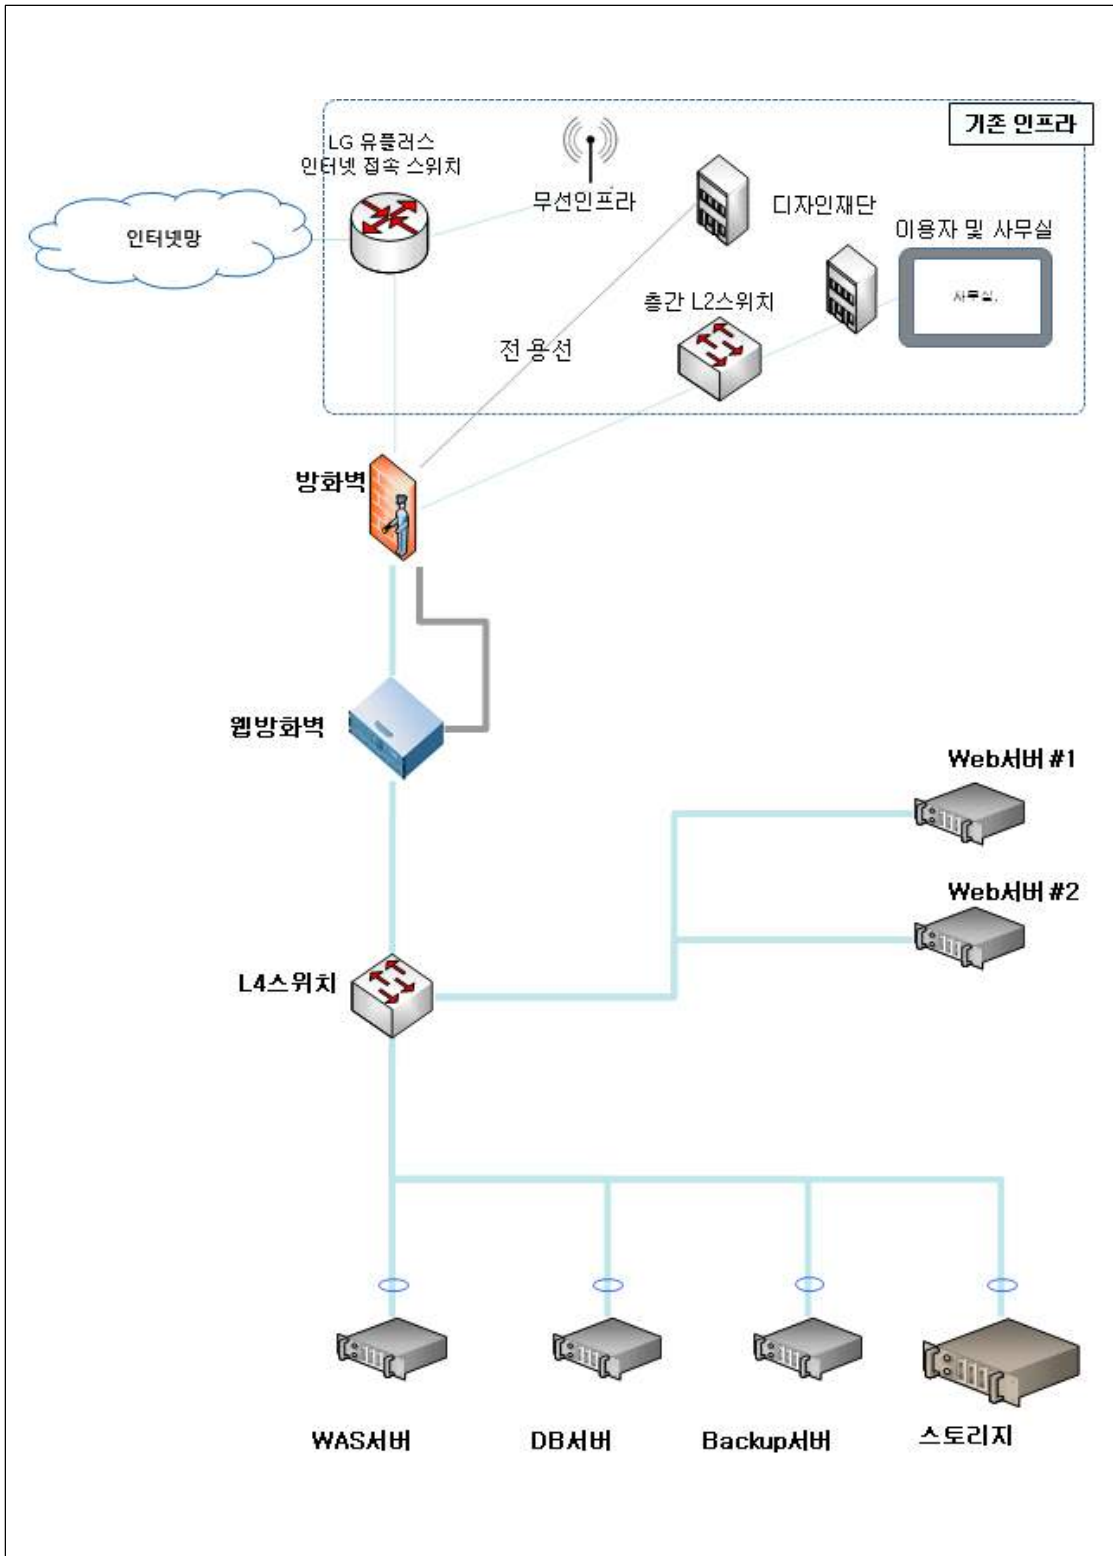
기존 인프라

LG 유플러스
인터넷 접속 스위치

무선인프라

디자인재단

이용자 및 사무실

인터넷망

사무실

층간 L2스위치

전용선

방화벽

웹방화벽

Web서버 #1

Web서버 #2

L4스위치

WAS서버

DB서버

Backup서버

스토리지